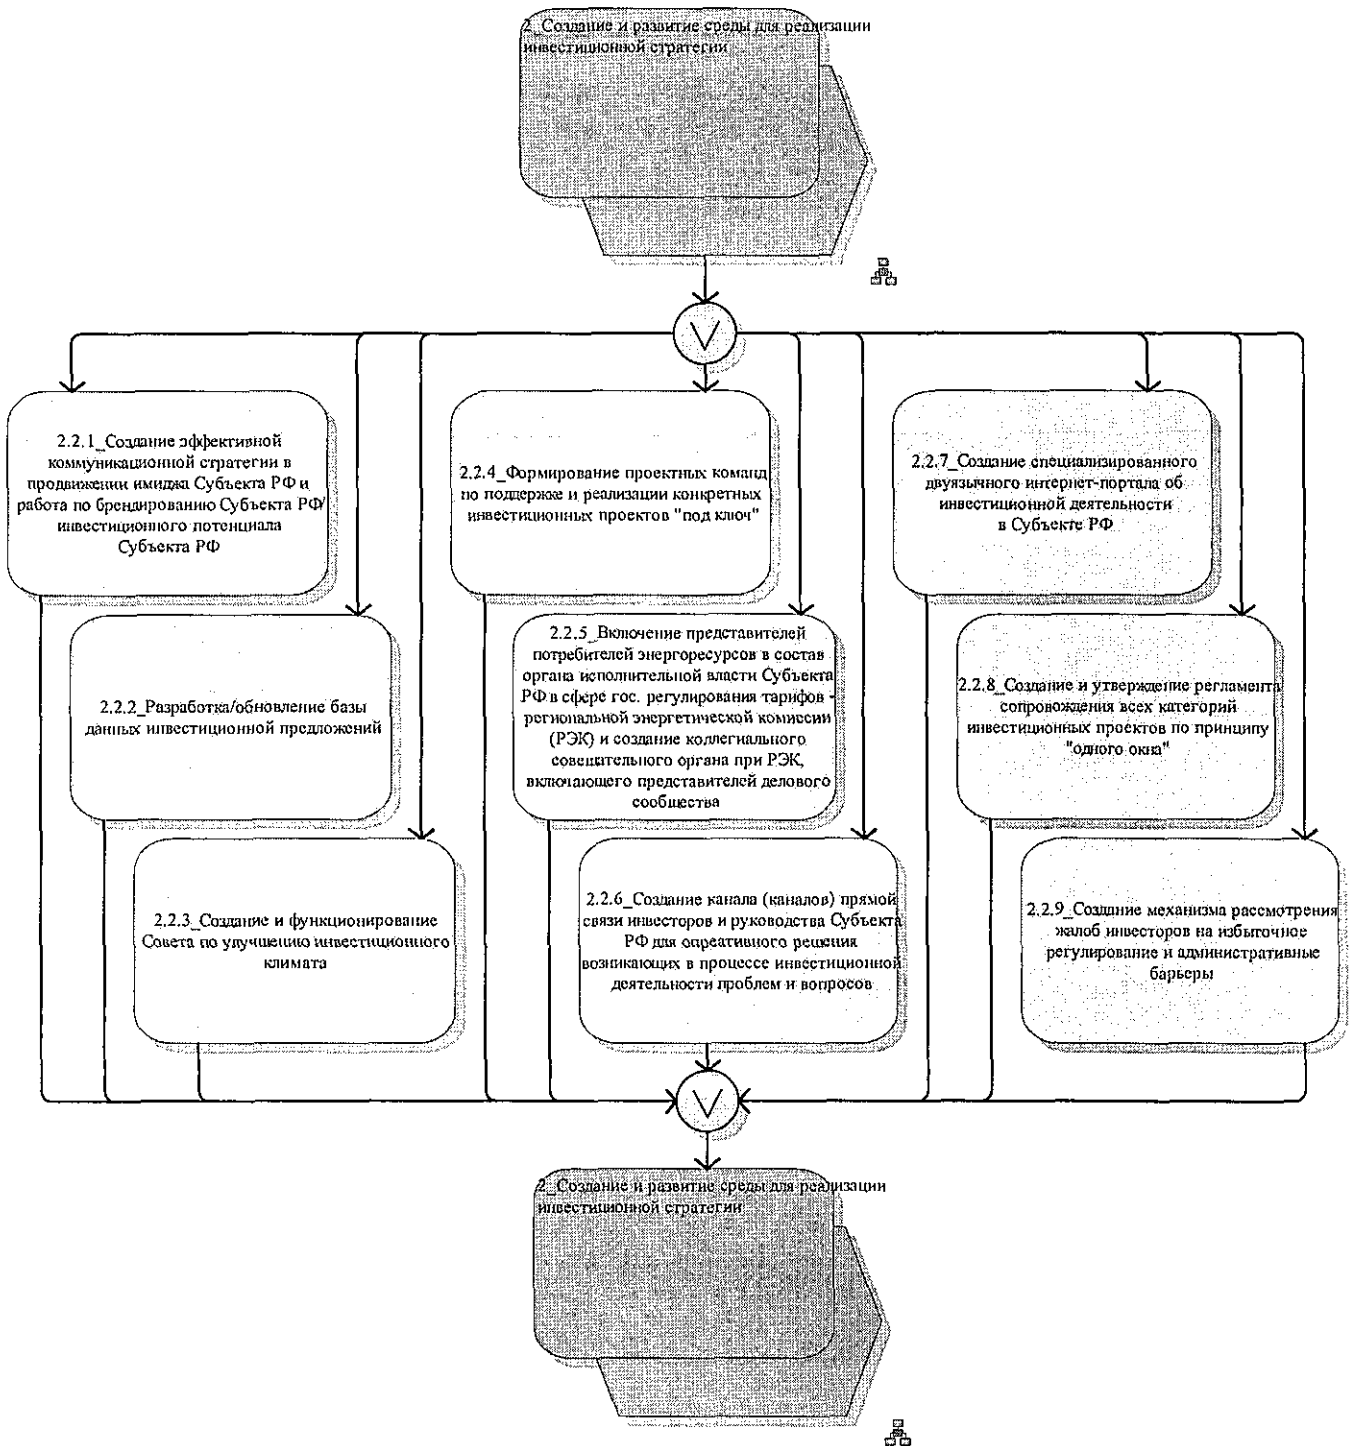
2_Создание и развитие среды для реализации инвестиционной стратегии

V

2.2.1_Создание эффективной коммуникационной стратегии в продвижении имиджа Субъекта РФ и работа по брендированию Субъекта РФ инвестиционного потенциала Субъекта РФ

2.2.2_Разработка/обновление базы данных инвестиционной предложений

2.2.3_Создание и функционирование Совета по улучшению инвестиционного климата

2.2.4_Формирование проектных команд по поддержке и реализации конкретных инвестиционных проектов "под ключ"

2.2.5_Включение представителей потребителей энергоресурсов в состав органа исполнительной власти Субъекта РФ в сфере гос. регулирования тарифов - региональной энергетической комиссии (РЭК) и создание коллегиального совещательного органа при РЭК, включающего представителей делового сообщества

2.2.6_Создание канала (каналов) прямой связи инвесторов и руководства Субъекта РФ для опреативного решения возникающих в процессе инвестиционной деятельности проблем и вопросов

2.2.7_Создание специализированного двуязычного интернет-портала об инвестиционной деятельности в Субъекте РФ

2.2.8_Создание и утверждение регламента сопровождения всех категорий инвестиционных проектов по принципу "одного окна"

2.2.9_Создание механизма рассмотрения жалоб инвесторов на избыточное регулирование и административные барьеры

V

2_Создание и развитие среды для реализации инвестиционной стратегии